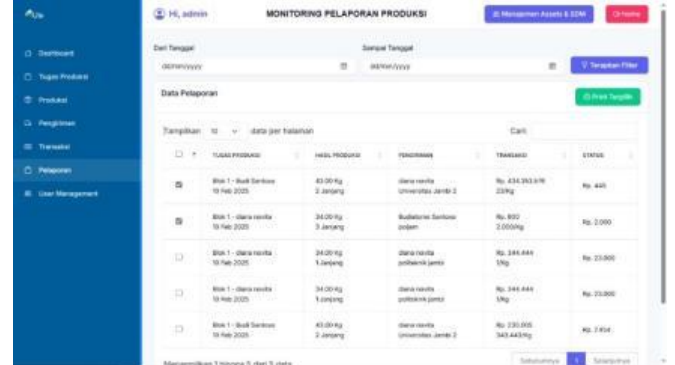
Hi, admin

MONITORING PELAPORAN PRODUKSI

Manajemen Assets & SDM

Dashboard
Tugas Produksi
Produksi
Pengiriman
Transaksi
Pelaporan
User Management

Dari Tanggal
dd/mm/yyyy

Sampai Tanggal
dd/mm/yyyy

Terapkan Filter

Data Pelaporan

Print Terpilih

Tampilkan 10 data per halaman

Cari:

| | TUGAS PRODUKSI | HASIL PRODUKSI | PENERIMA | TRANSAKSI | STATUS |
|---|---|---|---|---|---|
| | Blok 1 - Budi Santoso 19 Feb 2025 | 43.00 Kg 2 Janjang | diana novita Universitas Jambi 2 | Rp. 434.393.678 23/Kg | Rp. 445 |
| | Blok 1 - diana novita 19 Feb 2025 | 34.00 Kg 3 Janjang | Budiantoro Santoso pojam | Rp. 800 2.000/Kg | Rp. 2.000 |
| | Blok 1 - diana novita 19 Feb 2025 | 34.00 Kg 1 Janjang | diana novita politeknik jambi | Rp. 344.444 1/Kg | Rp. 23.000 |
| | Blok 1 - diana novita 19 Feb 2025 | 34.00 Kg 1 Janjang | diana novita politeknik jambi | Rp. 344.444 1/Kg | Rp. 23.000 |
| | Blok 1 - Budi Santoso 19 Feb 2025 | 43.00 Kg 2 Janjang | diana novita Universitas Jambi 2 | Rp. 230.000 343.443/Kg | Rp. 7.454 |

Menampilkan 1 hingga 5 dari 5 data

Sebelumnya 1 Selanjutnya